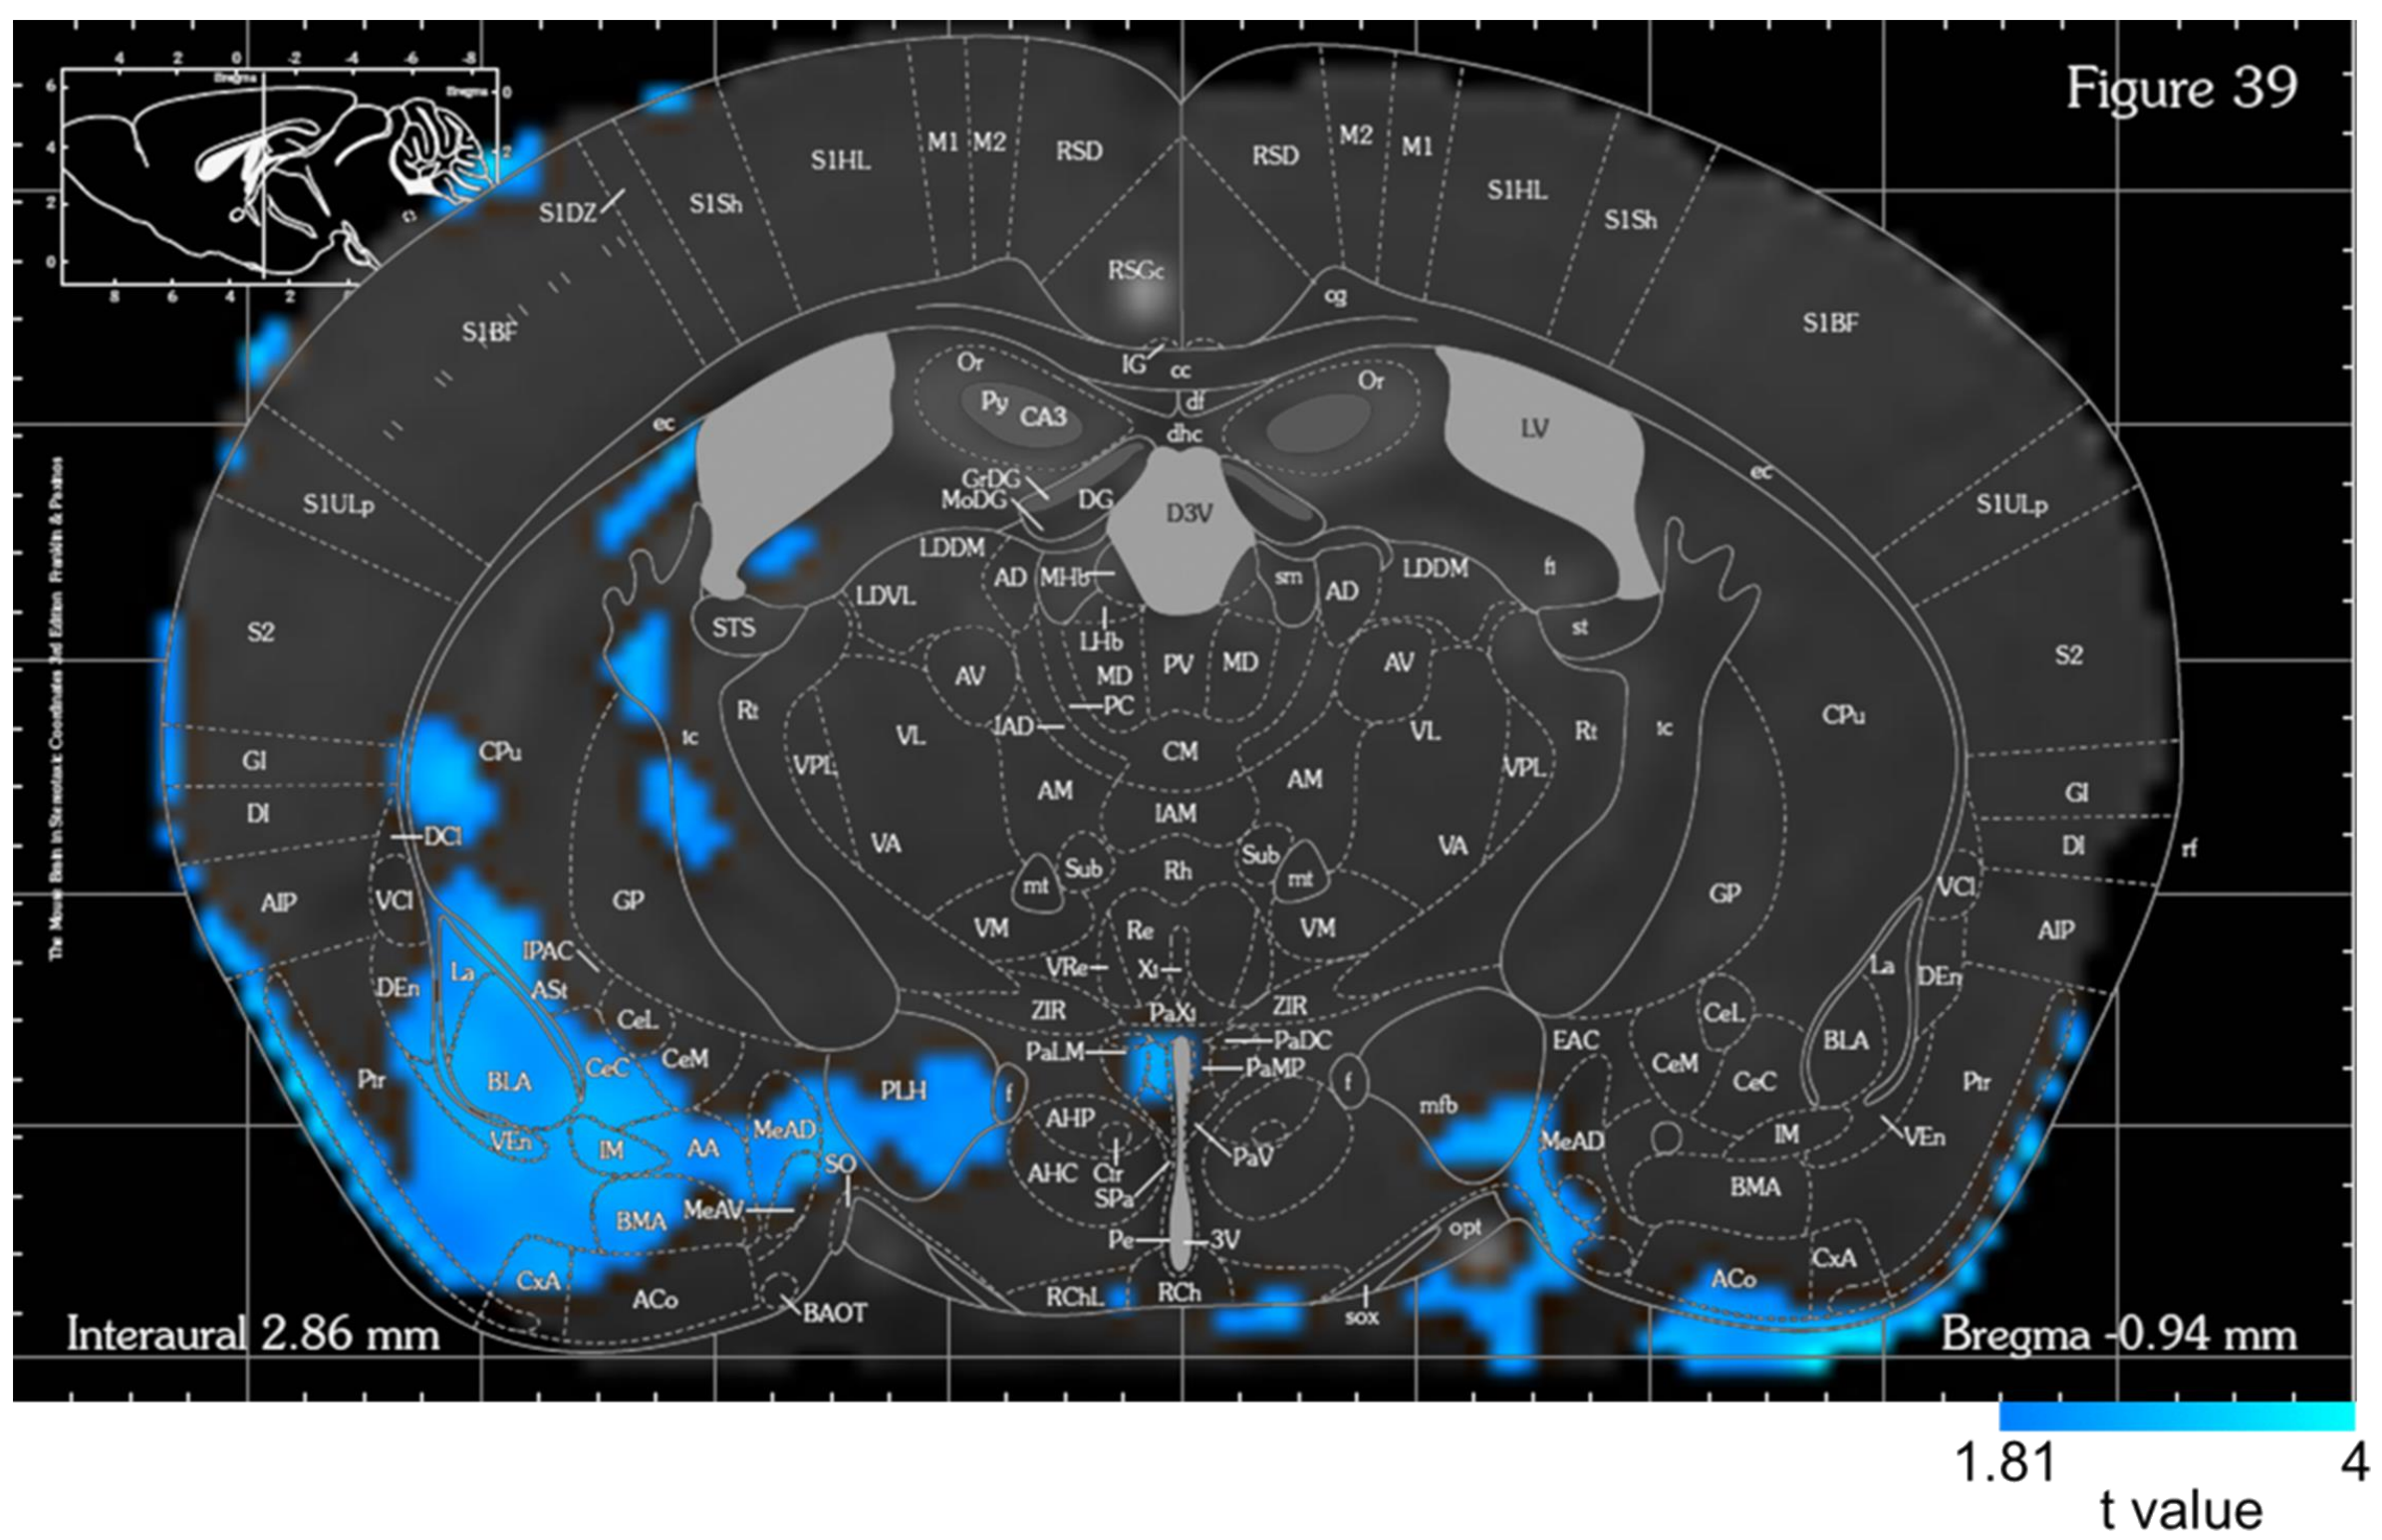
Figure 39

4 2 0 -2 -4 -6 -8
Bregma
Bregma 0
6
4
2
0
8 6 4 2

The Mouse Brain in Stereotaxic Coordinates 3rd Edition Franklin & Paxinos

M1 M2 RSD RSD M2 M1
S1HL S1HL
S1DZ S1Sh S1Sh
RSGc cg
S1BF S1BF
IG cc
Or Or
Py CA3 df
ec dhc LV
ec
GrDG
MoDG DG D3V
S1ULp S1ULp
LDDM LDDM
AD MHb sm AD fi
LDVL
STS LHb st
S2 S2
AV MD PV MD AV
Rt PC
tc IAD VL Rt tc CPu
CPu VL
VPL CM VPL
GI AM AM GI
DI IAM DI
DCl VA VA
Sub Rh Sub rf
mt mt
AIP VCl GP VCl
GP VM Re VM AIP
IPAC VRe Xi
La ASt La DEn
DEn CeL ZIR PaXi ZIR CeL
PaDC EAC
PaLM BLA
CeM PaMP CeM
Ptr BLA CeC PLH f f CeC Ptr
AHP mfb
VEn MeAD MeAD IM VEn
IM AA PaV
SO AHC Cir
SPa BMA
BMA MeAV
Pe 3V opt
CxA ACo CxA
ACo RChL RCh
BAOT sox
Interaural 2.86 mm
Bregma -0.94 mm

1.81 4
t value